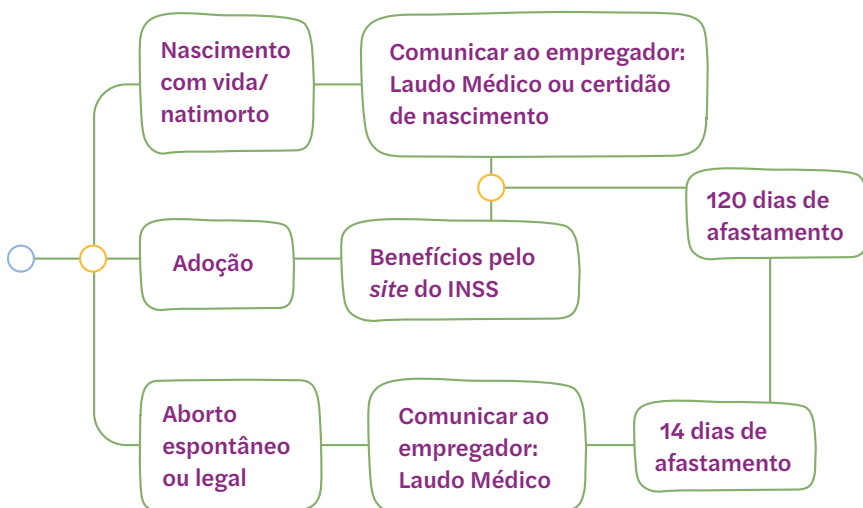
Nascimento com vida/ natimorto

Comunicar ao empregador: Laudo Médico ou certidão de nascimento

120 dias de afastamento

Adoção

Benefícios pelo *site* do INSS

Aborto espontâneo ou legal

Comunicar ao empregador: Laudo Médico

14 dias de afastamento